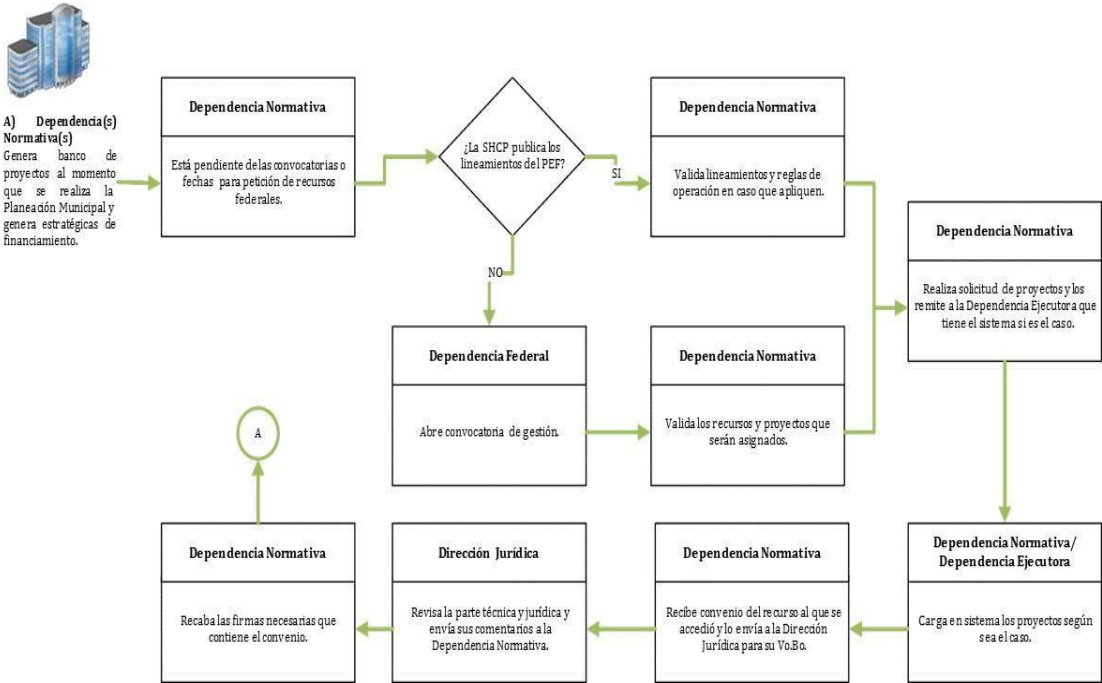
A) Dependencia(s) Normativa(s)
Genera banco de proyectos al momento que se realiza la Planeación Municipal y genera estratégicas de financiamiento.

Dependencia Normativa

Está pendiente de las convocatorias o fechas para petición de recursos federales.

¿La SHCP publica los lineamientos del PEF?

SI

NO

Dependencia Normativa

Valida lineamientos y reglas de operación en caso que apliquen.

Dependencia Normativa

Realiza solicitud de proyectos y los remite a la Dependencia Ejecutora que tiene el sistema si es el caso.

Dependencia Federal

Abre convocatoria de gestión.

Dependencia Normativa

Valida los recursos y proyectos que serán asignados.

A

Dependencia Normativa

Recaba las firmas necesarias que contiene el convenio.

Dirección Jurídica

Revisa la parte técnica y jurídica y envía sus comentarios a la Dependencia Normativa.

Dependencia Normativa

Recibe convenio del recurso al que se accedió y lo envía a la Dirección Jurídica para su Vo.Bo.

Dependencia Normativa/ Dependencia Ejecutora

Carga en sistema los proyectos según sea el caso.